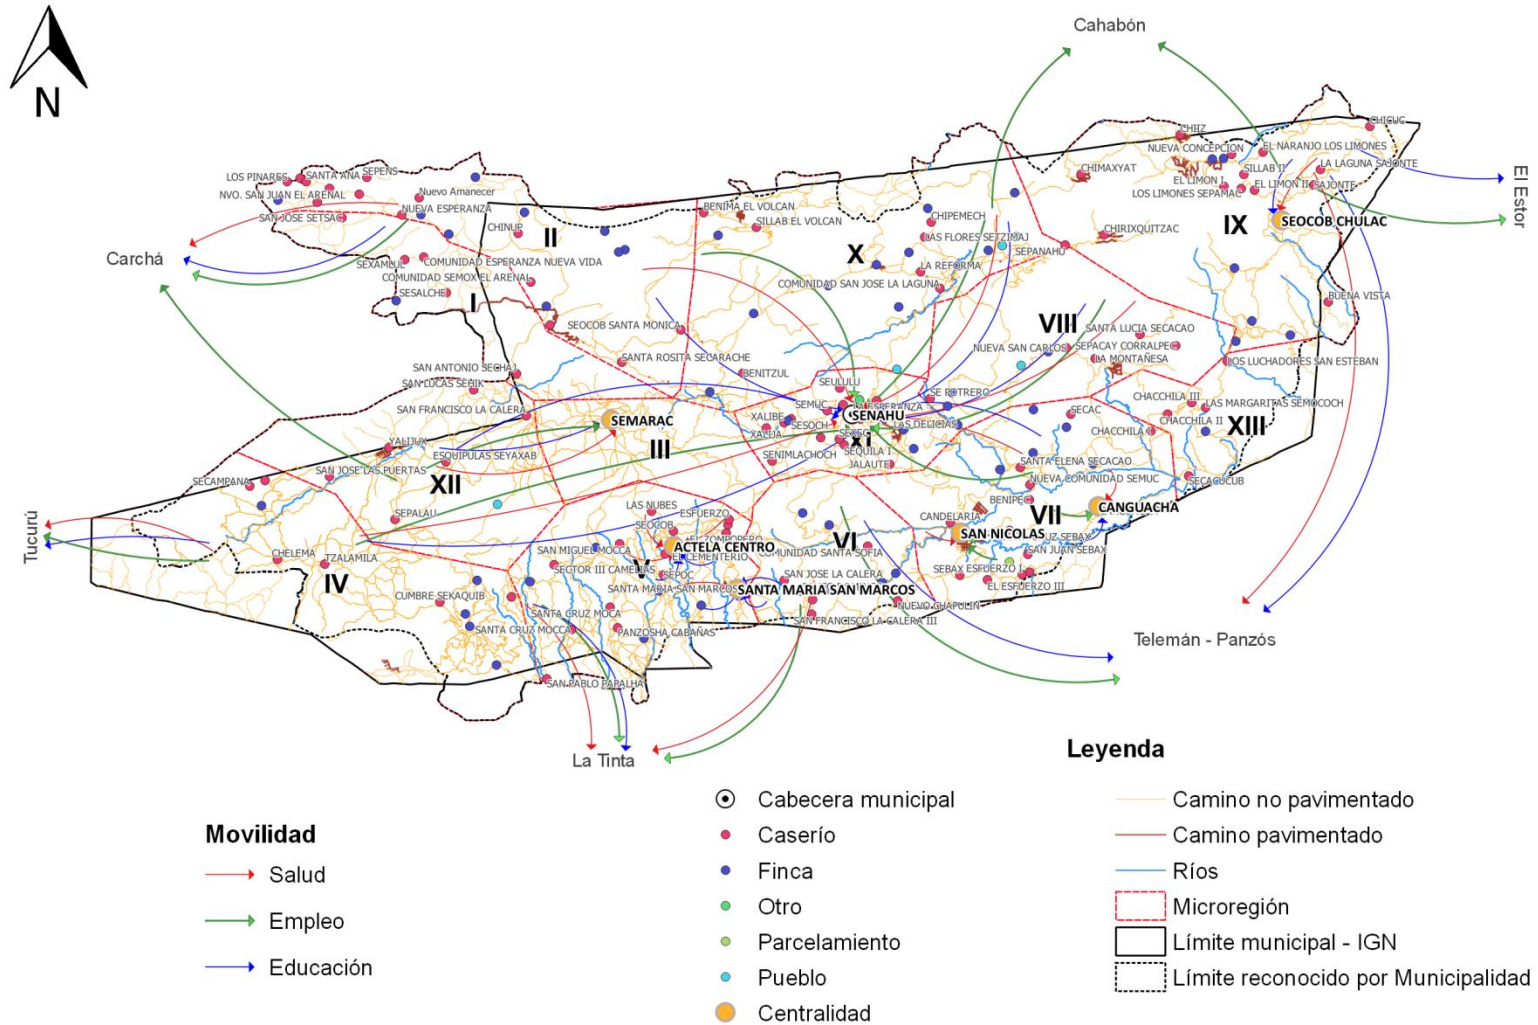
N

Cahabón

El Estor

Carchá

Tucurú

La Tinta

Telemán - Panzós

LOS PINARES
SANTA ANA SEPENS
NVO. SAN JUAN EL ARENAL
SAN JOSE SETSAC
Nuevo Amanecer
NUEVA ESPERANZA
CHINUP
II
SEXAMBUL
COMUNIDAD ESPERANZA NUEVA VIDA
COMUNIDAD SEMOX EL ARENAL
SESALCHE
I
BENIMA EL VOLCAN
SILLAB EL VOLCAN
CHIPEMECH
LAS FLORES SETZIMAJ
SEPANAHU
X
LA REFORMA
COMUNIDAD SAN JOSE LA LAGUNA
CHIMAXYAT
CHIIZ
NUEVA CONCEPCION
EL NARANJO LOS LIMONES
CHICUC
SILLAB II
LA LAGUNA SAJONTE
EL LIMON I
EL LIMON II SAJONTE
LOS LIMONES SEPAMAC
CHIRIXQUITZAC
IX
SEOCOB CHULAC
BUENA VISTA
SEOCOB SANTA MONICA
SANTA ROSITA SECARACHE
VIII
SANTA LUCIA SECACAO
NUEVA SAN CARLOS
SEPACAY CORRALPEC
LA MONTAÑESA
LOS LUCHADORES SAN ESTEBAN
SAN ANTONIO SECHAJ
SAN LUCAS SEPIIK
SAN FRANCISCO LA CALERA
BENITZUL
SEULULU
SEMUC
ESPERANZA
SENAHU
SE POTRERO
XALIBE
SESOCH
SEPEC
XI
LAS DELICIAS
SECAC
CHACCHILA III
LAS MARGARITAS SEMOCOCH
CHACCHILA II
XIII
CHACCHILA
SEMARAC
III
YALIJUX
ESQUIPULAS SEYAXAB
SEMILACHOCH
SEQUILA I
JALAUTE
SANTA ELENA SECACAO
NUEVA COMUNIDAD SEMUC
SECACUCUB
SAN JOSE LAS PUERTAS
XII
SECAMPANA
BENIPEC
VII
CANGUACHA
SEPALAU
LAS NUBES
ESFUERZO
SEOCOB
CANDELARIA
SAN NICOLAS
CRUZ SEBAX
SAN JUAN SEBAX
VI
SAN MIGUEL MOCCA
ACTELA CENTRO
EL CEMENTERIO
COMUNIDAD SANTA SOFIA
CHELEMA
TZALAMILA
SECTOR III CAMELIAS
SEPOC
IV
SAN JOSE LA CALERA
SEBAX ESFUERZO I
SANTA MARIA SAN MARCOS
EL ESFUERZO III
CUMBRE SEKAQUIB
NUEVO CHAPULIN
SANTA CRUZ MOCA
SAN FRANCISCO LA CALERA III
SANTA CRUZ MOCCA
PANZOSHA CABAÑAS
SAN PABLO PARALHA

Leyenda

Movilidad
Salud
Empleo
Educación

Cabecera municipal
Caserío
Finca
Otro
Parcelamiento
Pueblo
Centralidad

Camino no pavimentado
Camino pavimentado
Ríos
Microregión
Límite municipal - IGN
Límite reconocido por Municipalidad